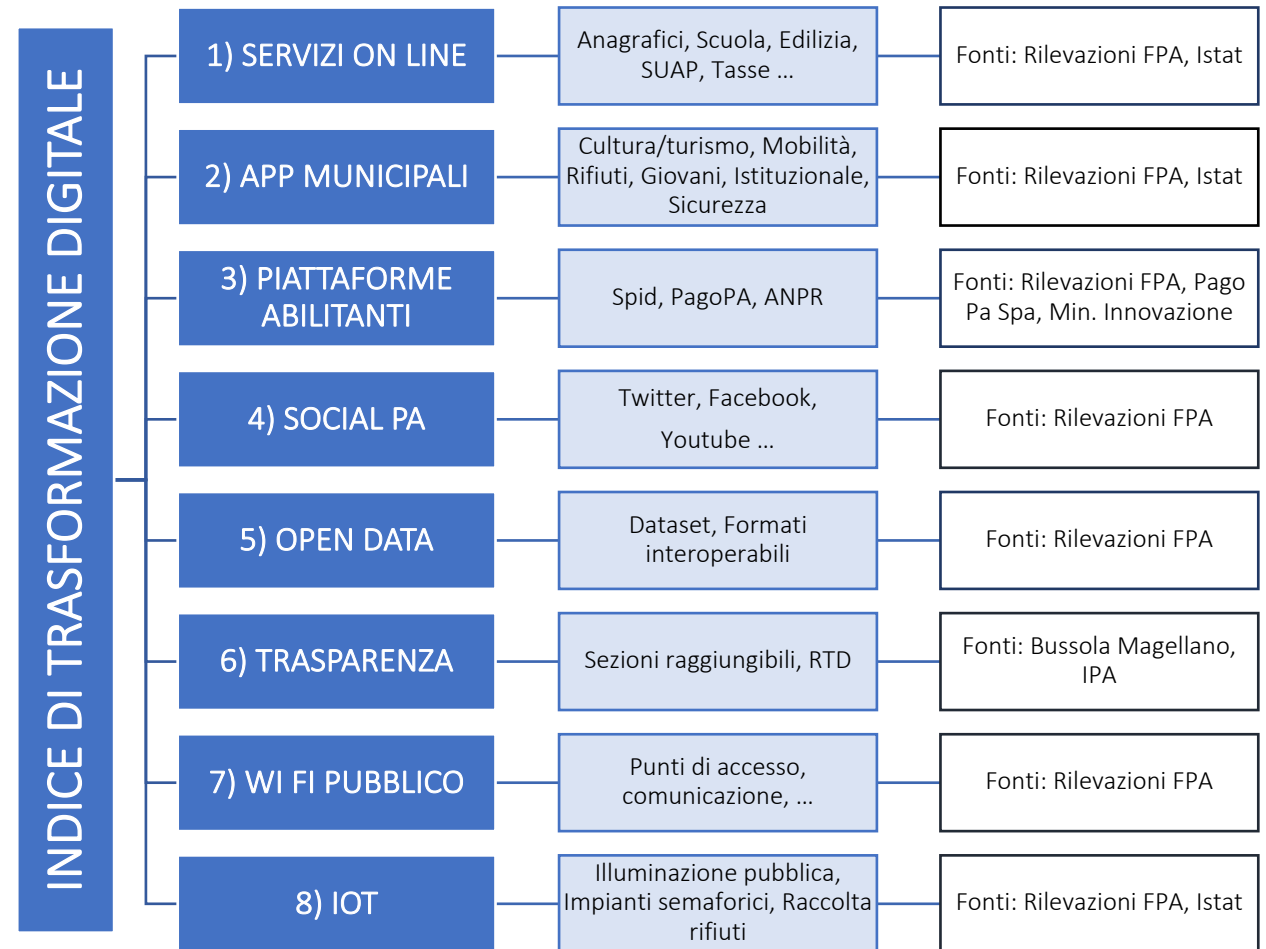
INDICE DI TRASFORMAZIONE DIGITALE

1) SERVIZI ON LINE
Anagrafici, Scuola, Edilizia, SUAP, Tasse …
Fonti: Rilevazioni FPA, Istat

2) APP MUNICIPALI
Cultura/turismo, Mobilità, Rifiuti, Giovani, Istituzionale, Sicurezza
Fonti: Rilevazioni FPA, Istat

3) PIATTAFORME ABILITANTI
Spid, PagoPA, ANPR
Fonti: Rilevazioni FPA, Pago Pa Spa, Min. Innovazione

4) SOCIAL PA
Twitter, Facebook, Youtube …
Fonti: Rilevazioni FPA

5) OPEN DATA
Dataset, Formati interoperabili
Fonti: Rilevazioni FPA

6) TRASPARENZA
Sezioni raggiungibili, RTD
Fonti: Bussola Magellano, IPA

7) WI FI PUBBLICO
Punti di accesso, comunicazione, …
Fonti: Rilevazioni FPA

8) IOT
Illuminazione pubblica, Impianti semaforici, Raccolta rifiuti
Fonti: Rilevazioni FPA, Istat